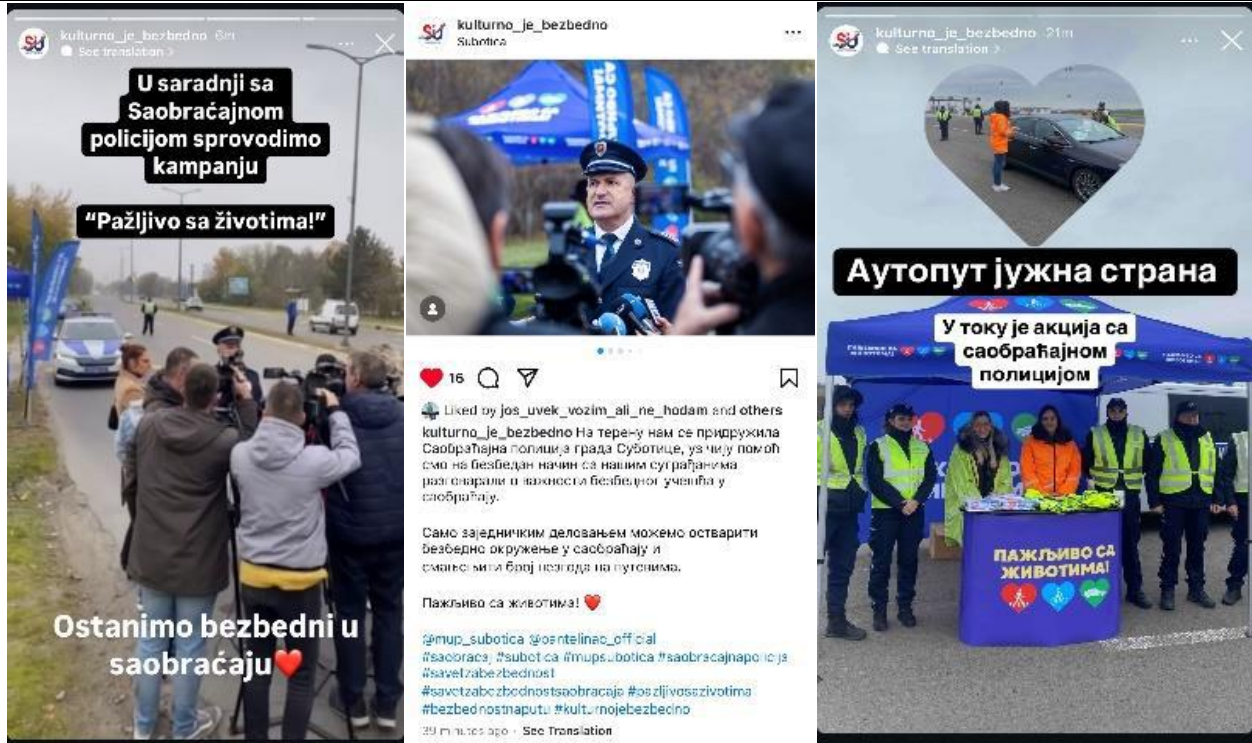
kulturno_je_bezbedno 6m
See translation

U saradnji sa Saobraćajnom policijom sprovodimo kampanju

"Pažljivo sa životima!"

Ostanimo bezbedni u saobraćaju❤️

kulturno_je_bezbedno
Subotica

16

Liked by jos_uvek_vozim_ali_ne_hodam and others

kulturno_je_bezbedno На терену нам се придружила Саобраћајна полиција града Суботице, уз чију помоћ смо на безбедан начин са нашим суграђанима разговарали о важности безбедног учешћа у саобраћају.

Само заједничким деловањем можемо остварити безбедно окружење у саобраћају и смањити број незгода на путевима.

Пажљиво са животима! ❤️

@mup_subotica @ostelinac_official #saobracaj #subotica #mupsubotica #saobracajnapolicija #savetzabezbednost #savetzabezbednostsaobracaja #pazljivosazivotima #bezbednostnaputu #kulturnojebezbedno

39 minutes ago · See Translation

kulturno_je_bezbedno 21m
See translation

Аутопут јужна страна

У току је акција са саобраћајном полицијом

ПАЖЉИВО СА ЖИВОТИМА!